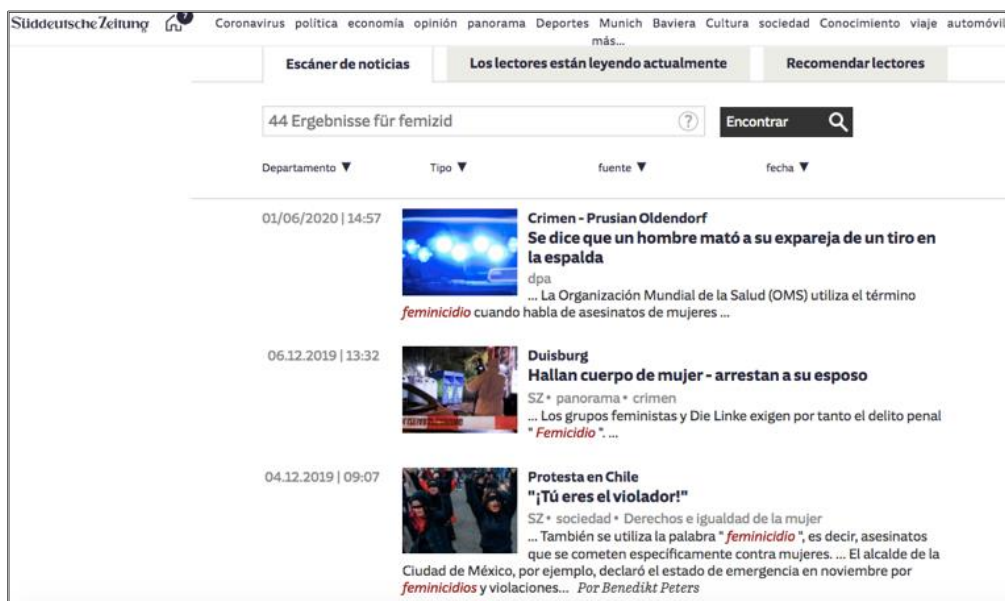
Süddeutsche Zeitung

Coronavirus política economía opinión panorama Deportes Munich Baviera Cultura sociedad Conocimiento viaje automóvil más...

Escáner de noticias | Los lectores están leyendo actualmente | Recomendar lectores

44 Ergebnisse für femizid ? Encontrar

Departamento ▼ Tipo ▼ fuente ▼ fecha ▼

01/06/2020 | 14:57

Crimen - Prusian Oldendorf
Se dice que un hombre mató a su expareja de un tiro en la espalda
dpa
... La Organización Mundial de la Salud (OMS) utiliza el término feminicidio cuando habla de asesinatos de mujeres ...

06.12.2019 | 13:32

Duisburg
Hallan cuerpo de mujer - arrestan a su esposo
SZ • panorama • crimen
... Los grupos feministas y Die Linke exigen por tanto el delito penal " Femicidio ". ...

04.12.2019 | 09:07

Protesta en Chile
"¡Tú eres el violador!"
SZ • sociedad • Derechos e igualdad de la mujer
... También se utiliza la palabra " feminicidio ", es decir, asesinatos que se cometen específicamente contra mujeres. ... El alcalde de la Ciudad de México, por ejemplo, declaró el estado de emergencia en noviembre por feminicidios y violaciones... Por Benedikt Peters